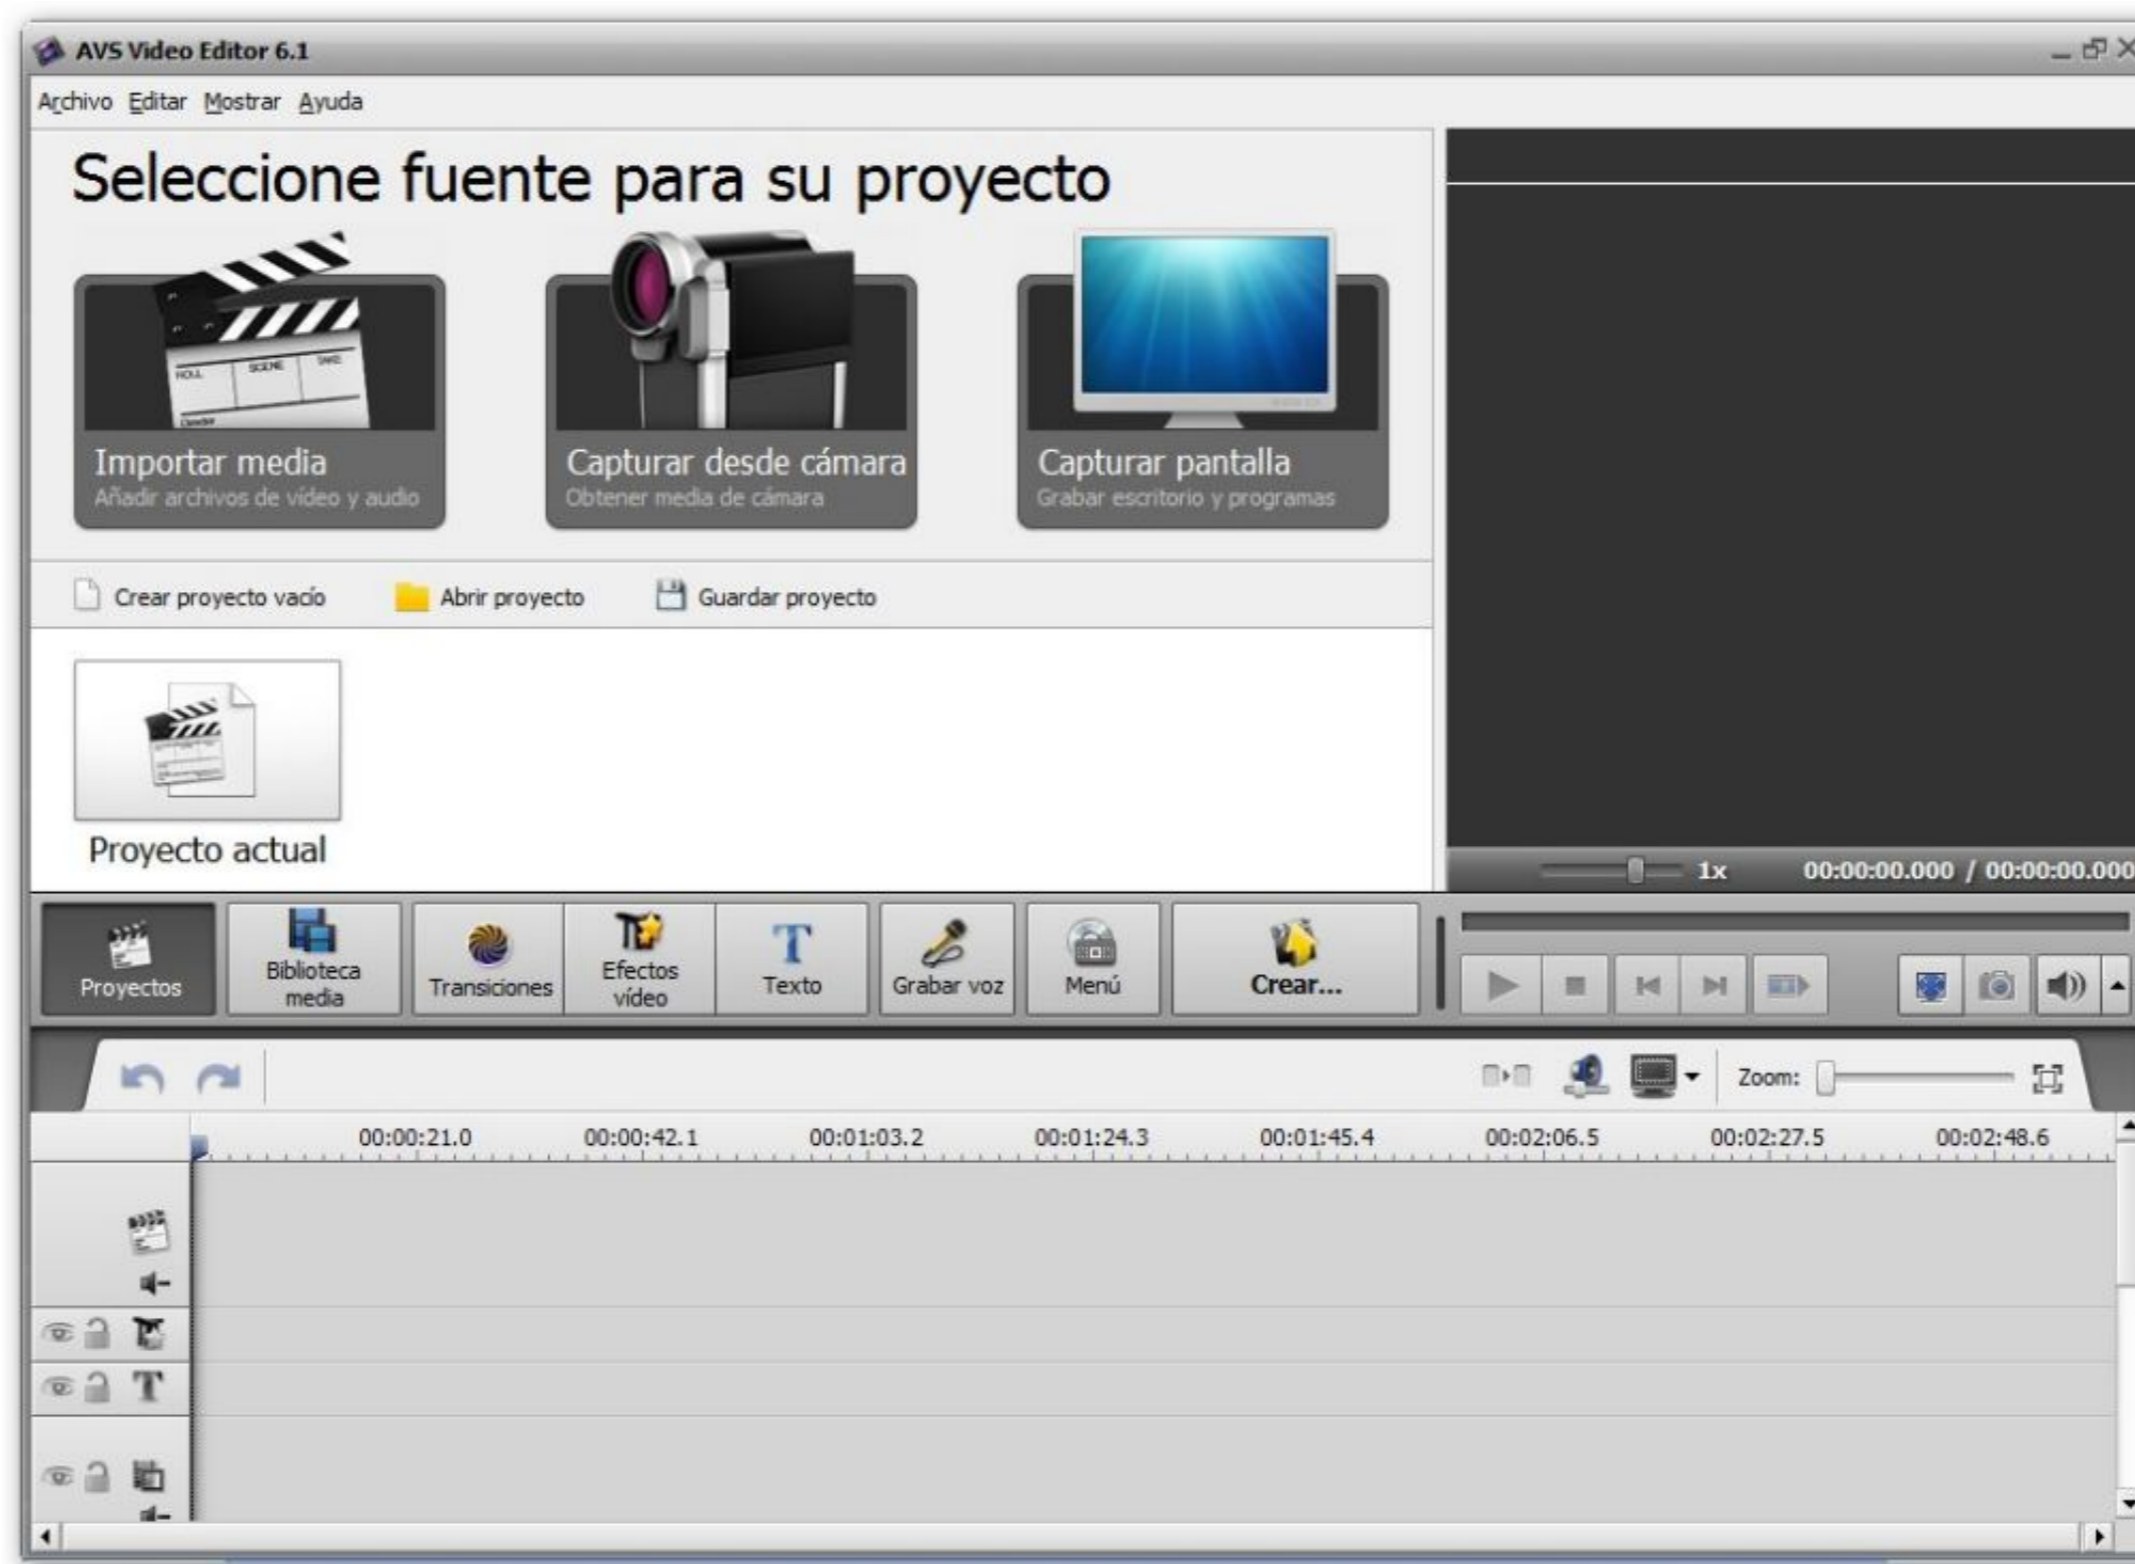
AVS Video Editor 6.1

Archivo Editar Mostrar Ayuda

Seleccione fuente para su proyecto

Importar media
Añadir archivos de vídeo y audio

Capturar desde cámara
Obtener media de cámara

Capturar pantalla
Grabar escritorio y programas

Crear proyecto vacío Abrir proyecto Guardar proyecto

Proyecto actual

1x 00:00:00.000 / 00:00:00.000

Proyectos Biblioteca media Transiciones Efectos vídeo Texto Grabar voz Menú Crear...

Zoom:

00:00:21.0 00:00:42.1 00:01:03.2 00:01:24.3 00:01:45.4 00:02:06.5 00:02:27.5 00:02:48.6